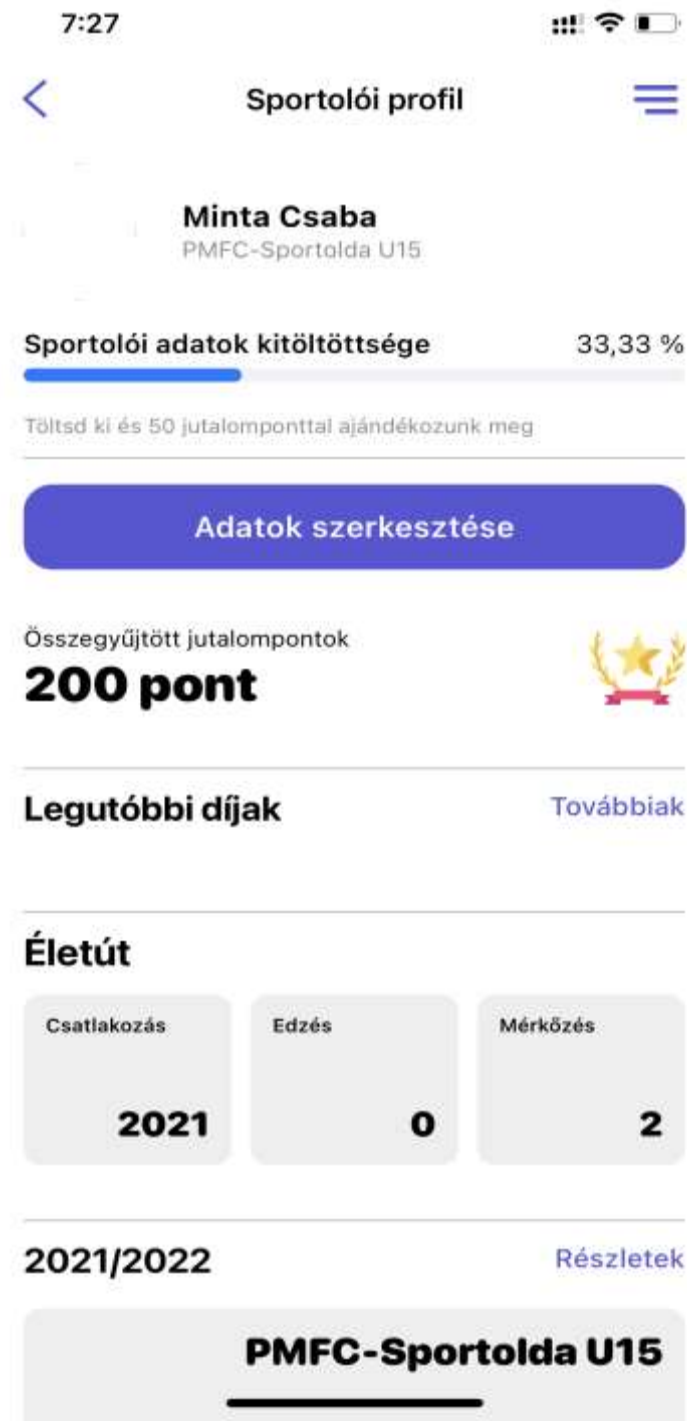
7:27

Sportolói profil

Minta Csaba
PMFC-Sportolda U15

Sportolói adatok kitöltöttsége
33,33 %

Töltsd ki és 50 jutalomponttal ajándékozunk meg

Adatok szerkesztése

Összegyűjtött jutalompontok
200 pont

Legutóbbi díjak
Továbbiak

Életút

| Csatlakozás | Edzés | Mérkőzés |
|---|---|---|
| 2021 | 0 | 2 |

2021/2022
Részletek

PMFC-Sportolda U15